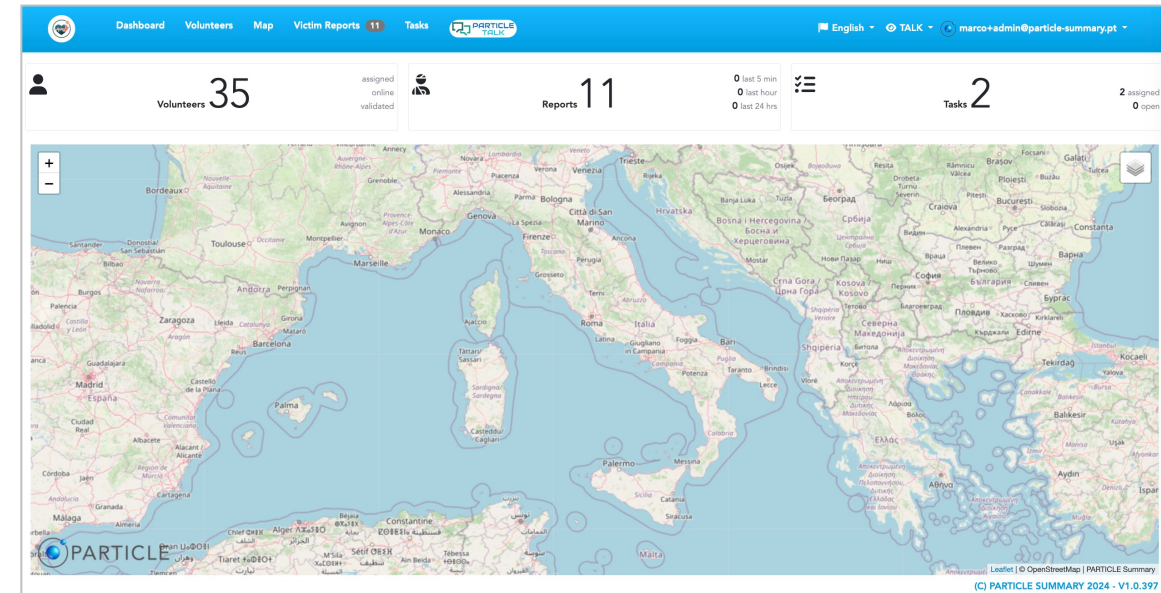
Dashboard Volunteers Map Victim Reports 11 Tasks PARTICLE TALK

English TALK marco+admin@particle-summary.pt

Volunteers 35 assigned online validated

Reports 11 0 last 5 min 0 last hour 0 last 24 hrs

Tasks 2 2 assigned 0 open

+
−

Bordeaux Nouvelle-Aquitaine Auvergne-Rhône-Alpes Annecy Grenoble Novara Milano Verona Venezia Trieste Rijeka Piacenza Parma Alessandria Bologna Genova La Spezia Città di San Marino Firenze Ancona Toscana Perugia Grosseto Terni Abruzzo Roma Lazio Italia Latina Foggia Bari Giugliano in Campania Campania Potenza Puglia Taranto Brindisi Lecce Calabria Palermo Messina Sicilia Catania Siracusa Malta Corse Ajaccio Tattari Sassari Sardigna Sardegna Casteddu Cagliari Toulouse Occitanie Montpellier Avignon Provence-Alpes-Côte d'Azur Monaco Marseille Andorra Perpignan Girona Lleida Catalunya Barcelona Zaragoza Aragón Santander Donostia San Sebastián Bilbao Navarra Burgos Palencia Castilla y León Valladolid Guadalajara Madrid España Castilla-La Mancha Castello Castellón Palma Comunitat Valenciana Ciudad Real Albacete Alicante Alacant Región de Murcia Murcia Córdoba Jaén Cartagena Granada Málaga Almería Chlef Alger Béjaïa Constantine Sétif Tiaret Tébessa M'Sila Aïn Beida Oran Hrvatska Banja Luka Bosna i Hercegovina Босна и Херцеговина Crna Gora Црна Гора Kosovo Shqipëria Tirana Korçë Vlorë Сърбија Београд Ниш Нови Пазар Приштина Скопје Тетово Северна Македонија Битола Bosilegrad Софија България Пловдив Бургас Варна Кърджали Plevna Плевен Разград Велико Търново Шумен Yambol Edirne Tekirdağ Kocaeli Balıkesir Uşak Aydın Ελλάς Αθήνα Βόλος Λάρισα Resita Drobeta-Turnu Severin Craiova Pitești Ploiești Buzău Galați București Alexandria Ruse Călărași Constanța Focșani Brașov

Leaflet | © OpenStreetMap | PARTICLE Summary

PARTICLE

(C) PARTICLE SUMMARY 2024 - V1.0.397